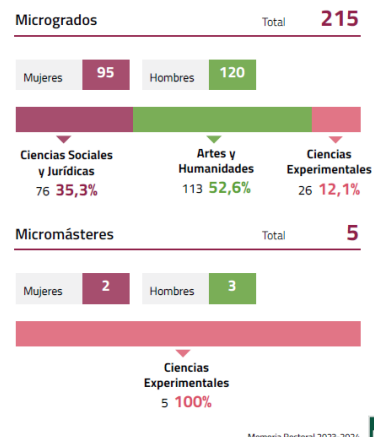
Microgrados

Total 215

Mujeres 95

Hombres 120

Ciencias Sociales y Jurídicas
76 35,3%

Artes y Humanidades
113 52,6%

Ciencias Experimentales
26 12,1%

Micromásteres

Total 5

Mujeres 2

Hombres 3

Ciencias Experimentales
5 100%

Memoria Rectoral 2023-2024